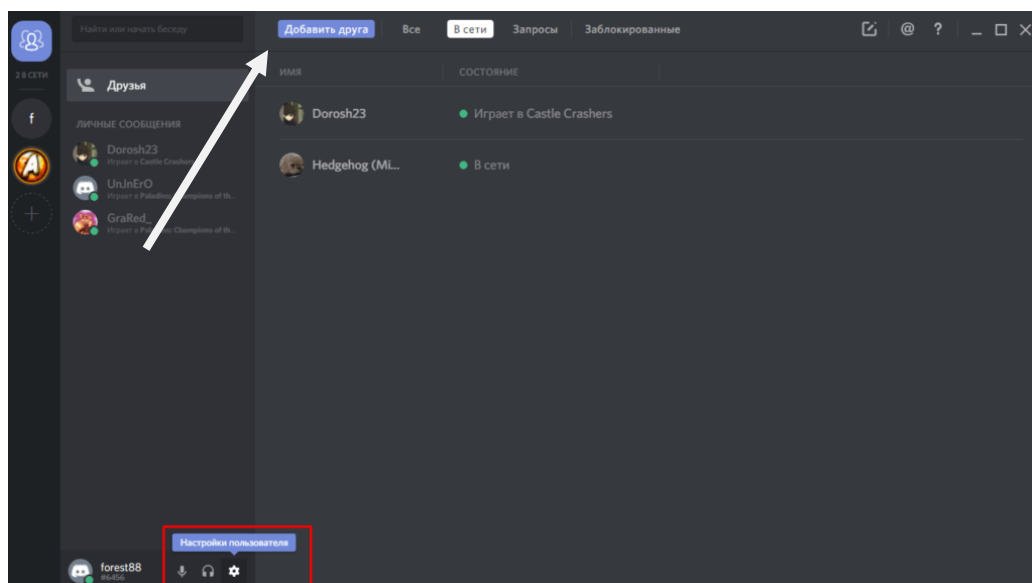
2 В СЕТИ

f

Найти или начать беседу

Друзья

ЛИЧНЫЕ СООБЩЕНИЯ

Dorosh23
Играет в Castle Crashers

UnJnErO
Играет в Paladins: Champions of th...

GraRed_
Играет в Paladins: Champions of th...

Добавить друга | Все | В сети | Запросы | Заблокированные

ИМЯ | СОСТОЯНИЕ

Dorosh23 | Играет в Castle Crashers

Hedgehog (Mi... | В сети

Настройки пользователя

forest88
#6456